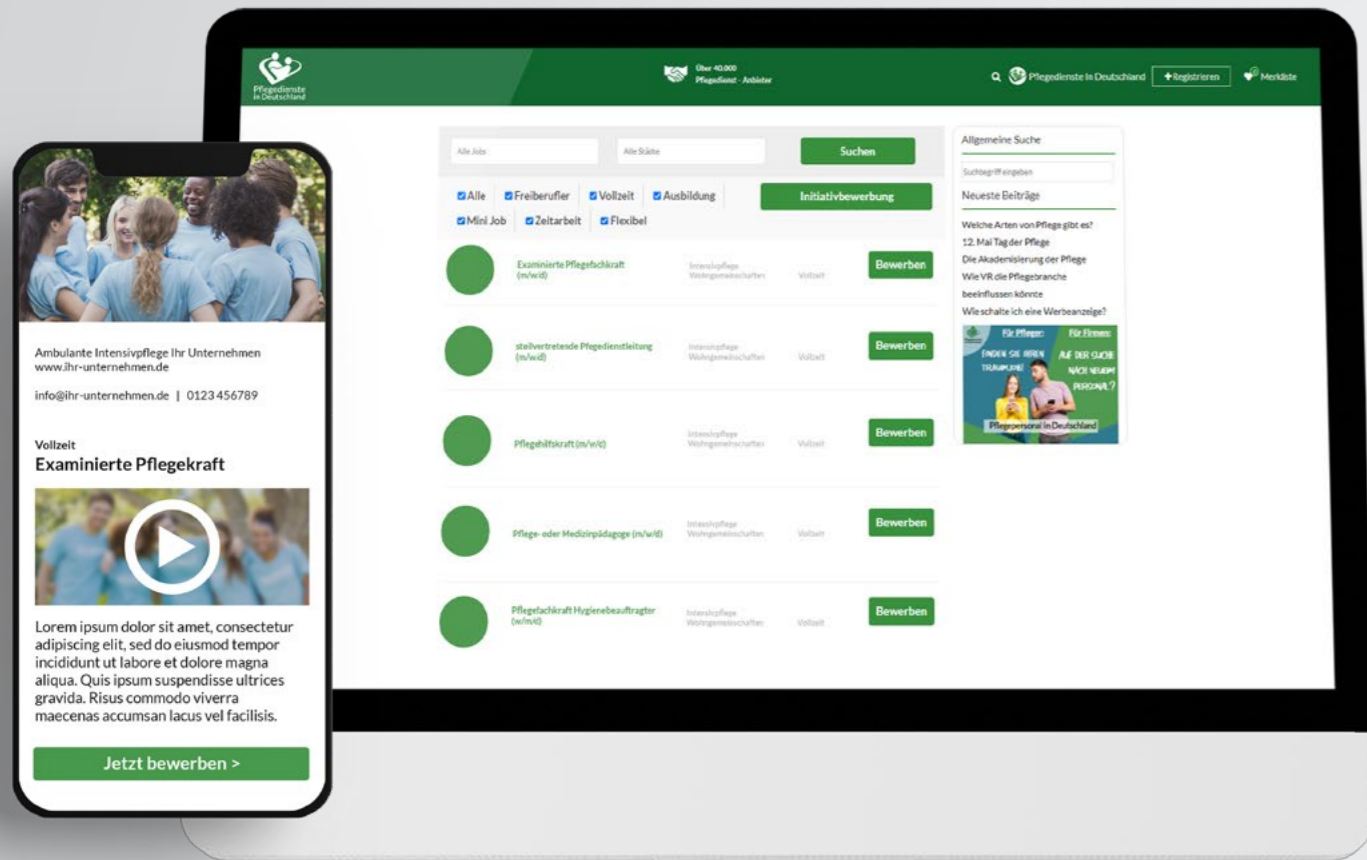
Pflegedienste in Deutschland

Über 40.000 Pflegedienst - Anbieter

Pflegedienste In Deutschland  +Registrieren  Merkliste

Alle Jobs  Alle Städte  Suchen

Alle  Freiberufler  Vollzeit  Ausbildung  Initiativbewerbung
Mini Job  Zeitarbeit  Flexibel

Examinierte Pflegefachkraft (m/w/d)  Intensivpflege Wohngemeinschaften  Vollzeit  Bewerben

stellvertretende Pflegedienstleitung (m/w/d)  Intensivpflege Wohngemeinschaften  Vollzeit  Bewerben

Pflegehilfskraft (m/w/d)  Intensivpflege Wohngemeinschaften  Vollzeit  Bewerben

Pflege- oder Medizinpädagoge (m/w/d)  Intensivpflege Wohngemeinschaften  Vollzeit  Bewerben

Pflegefachkraft Hygienebeauftragter (w/m/d)  Intensivpflege Wohngemeinschaften  Vollzeit  Bewerben

Allgemeine Suche
Suchbegriff eingeben
Neueste Beiträge
Welche Arten von Pflege gibt es?
12. Mai Tag der Pflege
Die Akademisierung der Pflege
Wie VR die Pflegebranche beeinflussen könnte
Wie schalte ich eine Werbeanzeige?

Für Pfleger: FINDEN SIE IHREN TRAUMJOB! Für Firmen: AUF DER SUCHE NACH NEUEM PERSONAL?
Pflegepersonal in Deutschland

Ambulante Intensivpflege Ihr Unternehmen
www.ihr-unternehmen.de

info@ihr-unternehmen.de | 0123 456789

Vollzeit
Examinierte Pflegekraft

Lorem ipsum dolor sit amet, consectetur adipiscing elit, sed do eiusmod tempor incididunt ut labore et dolore magna aliqua. Quis ipsum suspendisse ultrices gravida. Risus commodo viverra maecenas accumsan lacus vel facilisis.

Jetzt bewerben >